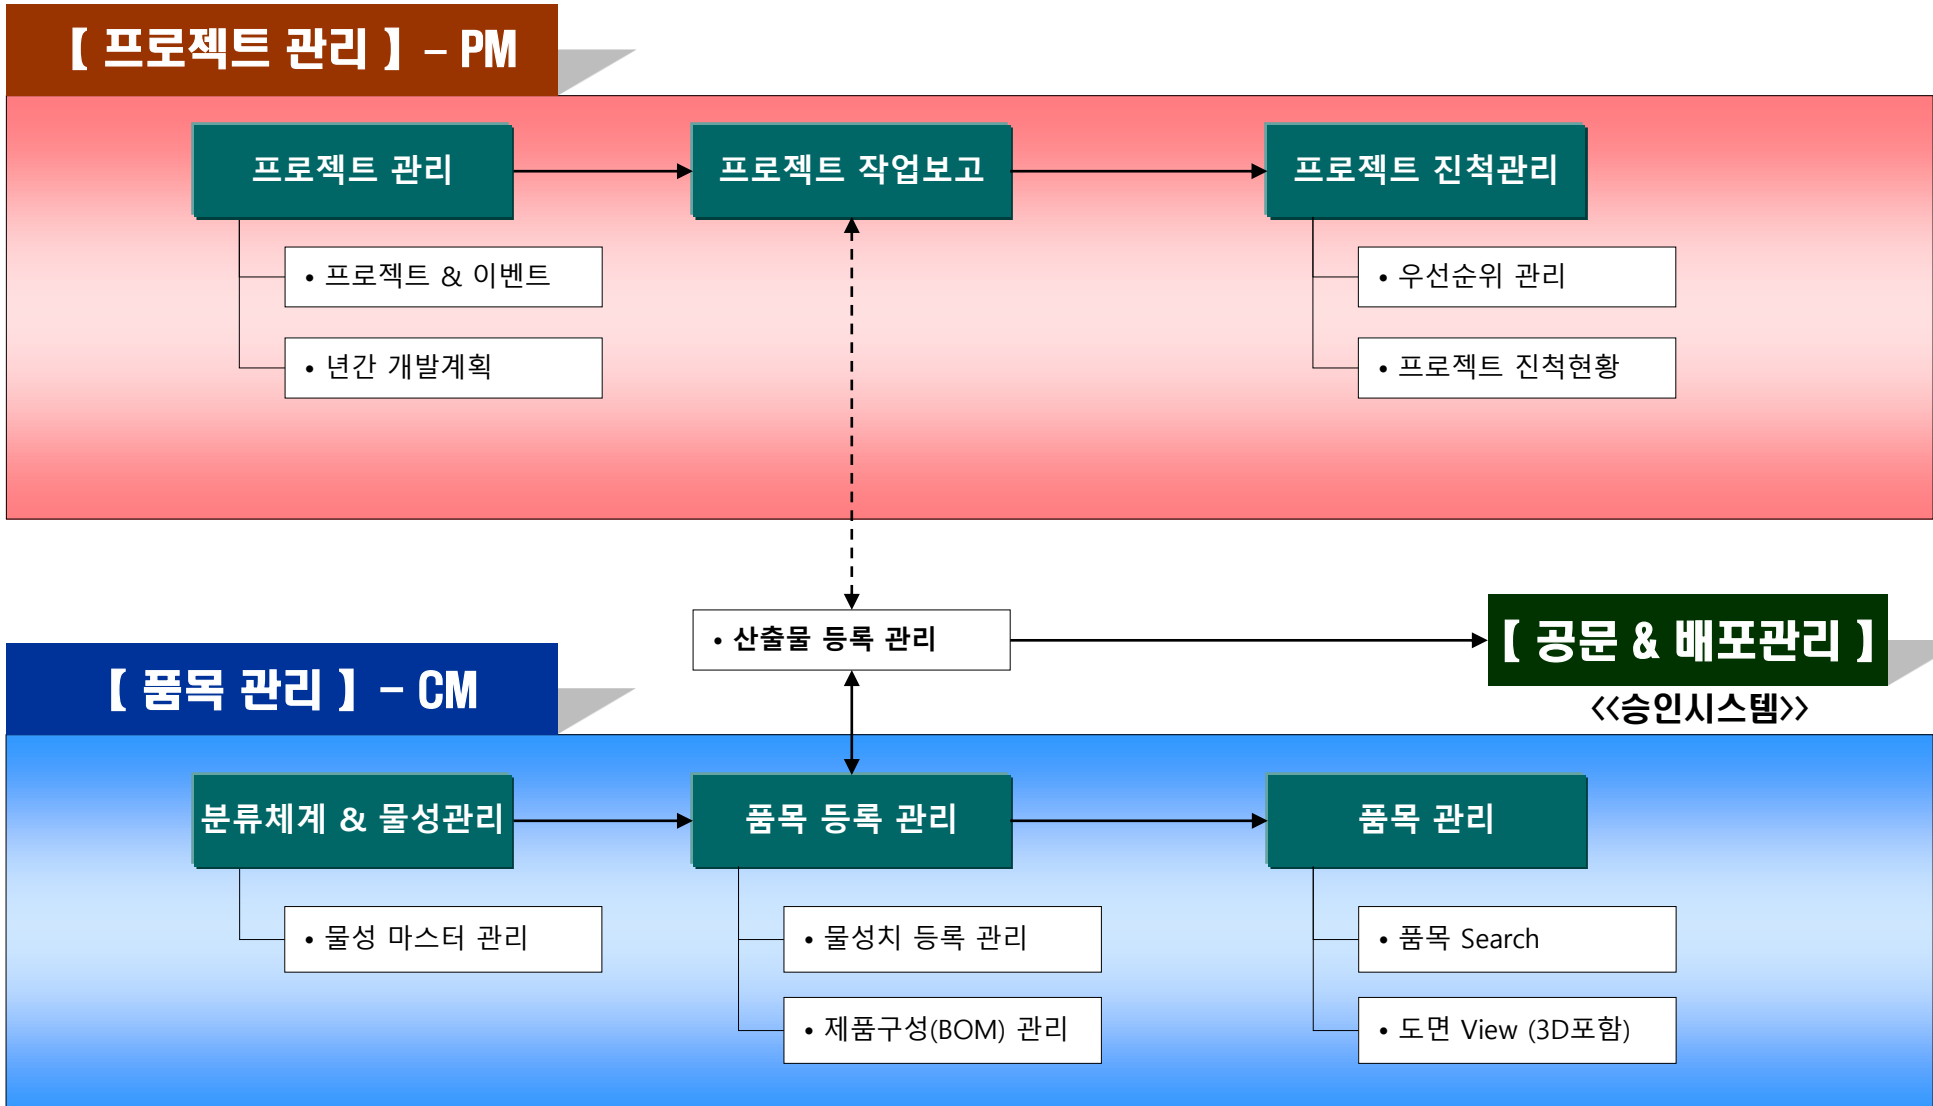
【 프로젝트 관리 】 – PM

프로젝트 관리

• 프로젝트 & 이벤트

• 년간 개발계획

프로젝트 작업보고

프로젝트 진척관리

• 우선순위 관리

• 프로젝트 진척현황

• 산출물 등록 관리

【 공문 & 배포관리 】

<<승인시스템>>

【 품목 관리 】 – CM

분류체계 & 물성관리

• 물성 마스터 관리

품목 등록 관리

• 물성치 등록 관리

• 제품구성(BOM) 관리

품목 관리

• 품목 Search

• 도면 View (3D포함)